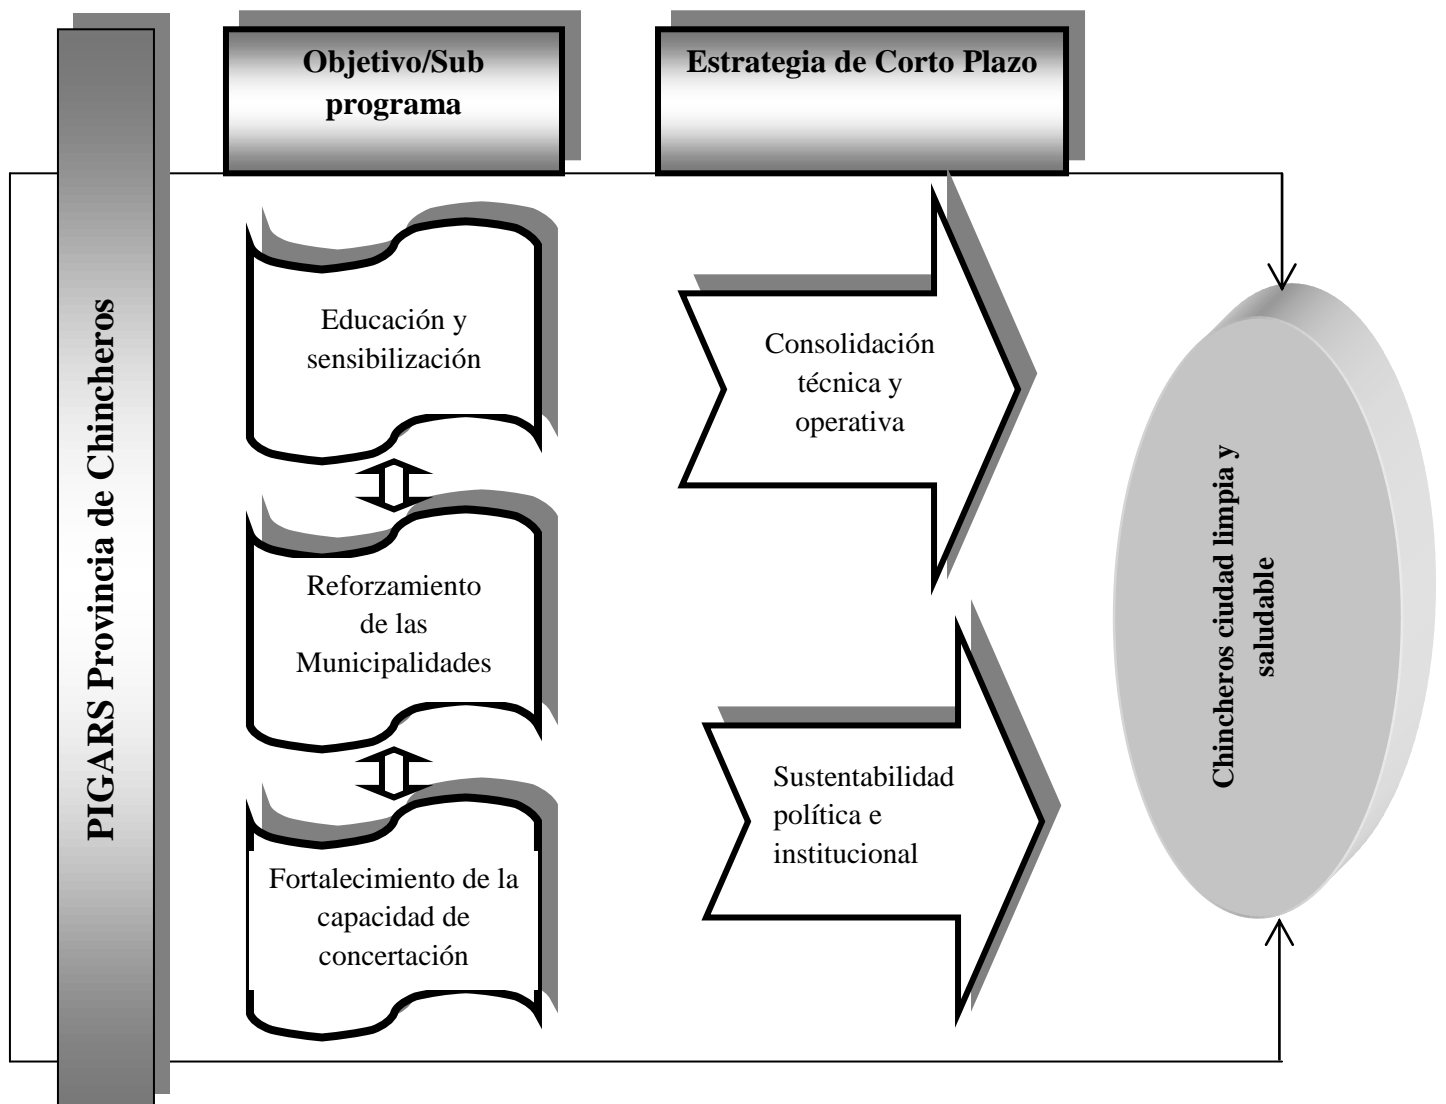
PIGARS Provincia de Chincheros

Objetivo/Sub programa

Estrategia de Corto Plazo

Educación y sensibilización

Reforzamiento de las Municipalidades

Fortalecimiento de la capacidad de concertación

Consolidación técnica y operativa

Sustentabilidad política e institucional

Chincheros ciudad limpia y saludable